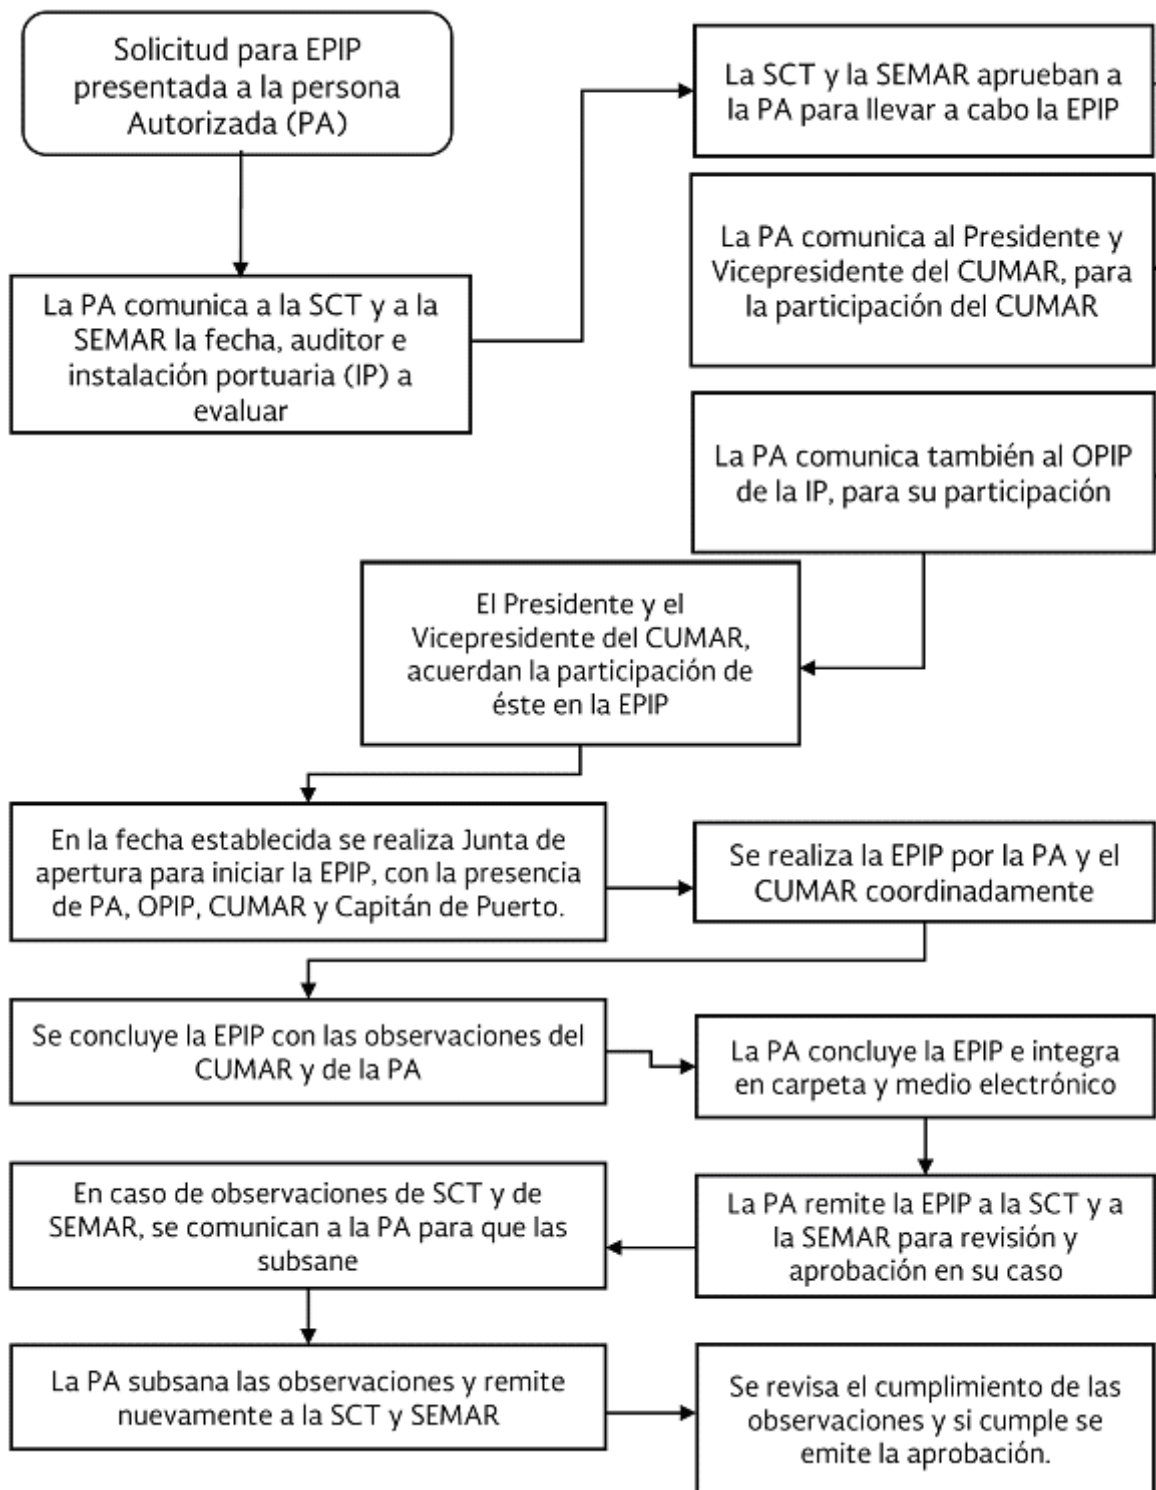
Solicitud para EPIP presentada a la persona Autorizada (PA)

La PA comunica a la SCT y a la SEMAR la fecha, auditor e instalación portuaria (IP) a evaluar

La SCT y la SEMAR aprueban a la PA para llevar a cabo la EPIP

La PA comunica al Presidente y Vicepresidente del CUMAR, para la participación del CUMAR

La PA comunica también al OPIP de la IP, para su participación

El Presidente y el Vicepresidente del CUMAR, acuerdan la participación de éste en la EPIP

En la fecha establecida se realiza Junta de apertura para iniciar la EPIP, con la presencia de PA, OPIP, CUMAR y Capitán de Puerto.

Se realiza la EPIP por la PA y el CUMAR coordinadamente

Se concluye la EPIP con las observaciones del CUMAR y de la PA

La PA concluye la EPIP e integra en carpeta y medio electrónico

La PA remite la EPIP a la SCT y a la SEMAR para revisión y aprobación en su caso

En caso de observaciones de SCT y de SEMAR, se comunican a la PA para que las subsane

La PA subsana las observaciones y remite nuevamente a la SCT y SEMAR

Se revisa el cumplimiento de las observaciones y si cumple se emite la aprobación.